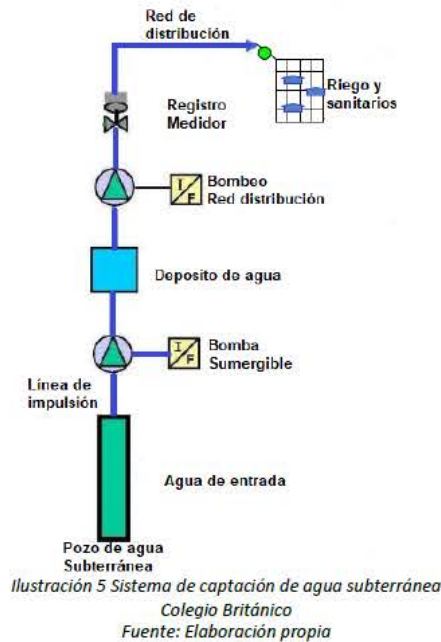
Red de distribución

Riego y sanitarios

Registro Medidor

I/F

Bombeo Red distribución

Deposito de agua

I/F

Bomba Sumergible

Línea de impulsión

Agua de entrada

Pozo de agua Subterránea

Ilustración 5 Sistema de captación de agua subterránea Colegio Británico
Fuente: Elaboración propia